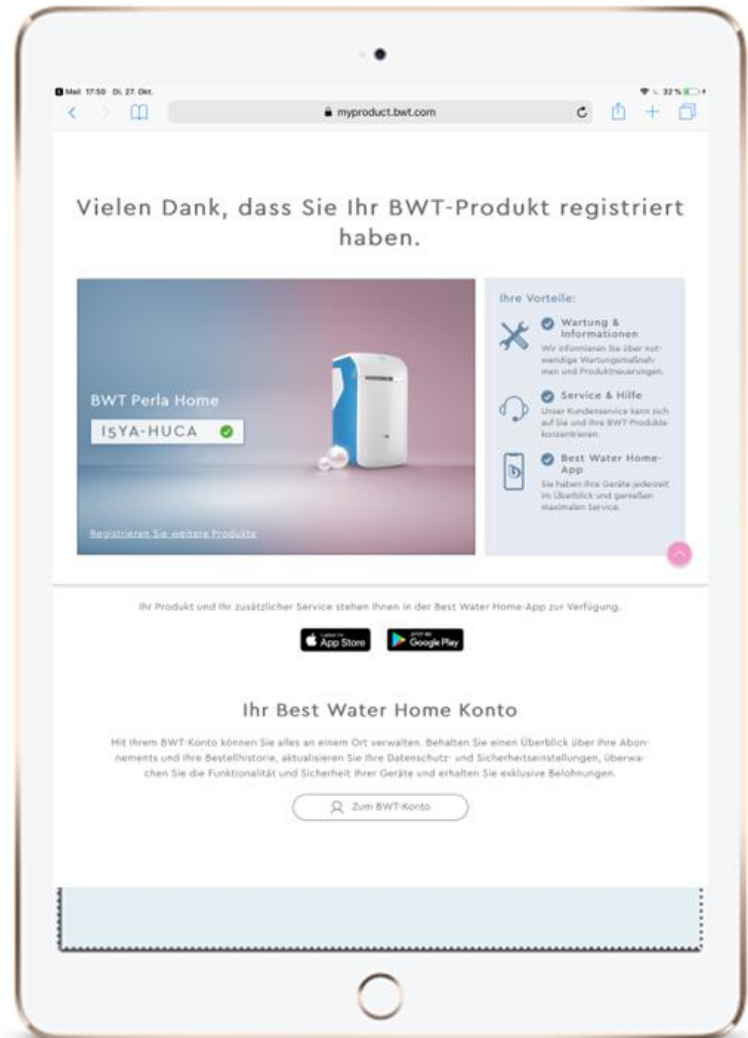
Mail 17:50 Di. 27. Okt.

32 %

myproduct.bwt.com

Vielen Dank, dass Sie Ihr BWT-Produkt registriert haben.

BWT Perla Home

I5YA-HUCA

Registrieren Sie weitere Produkte

Ihre Vorteile:

Wartung & Informationen

Wir informieren Sie über notwendige Wartungsmaßnahmen und Produktneuerungen.

Service & Hilfe

Unser Kundenservice kann sich auf Sie und Ihre BWT-Produkte konzentrieren.

Best Water Home-App

Sie haben Ihre Geräte jederzeit im Überblick und genießen maximalen Service.

Ihr Produkt und Ihr zusätzlicher Service stehen Ihnen in der Best Water Home-App zur Verfügung.

App Store

Google Play

Ihr Best Water Home Konto

Mit Ihrem BWT-Konto können Sie alles an einem Ort verwalten. Behalten Sie einen Überblick über Ihre Abonnements und Ihre Bestellhistorie, aktualisieren Sie Ihre Datenschutz- und Sicherheitseinstellungen, überwachen Sie die Funktionalität und Sicherheit Ihrer Geräte und erhalten Sie exklusive Belohnungen.

Zum BWT-Konto